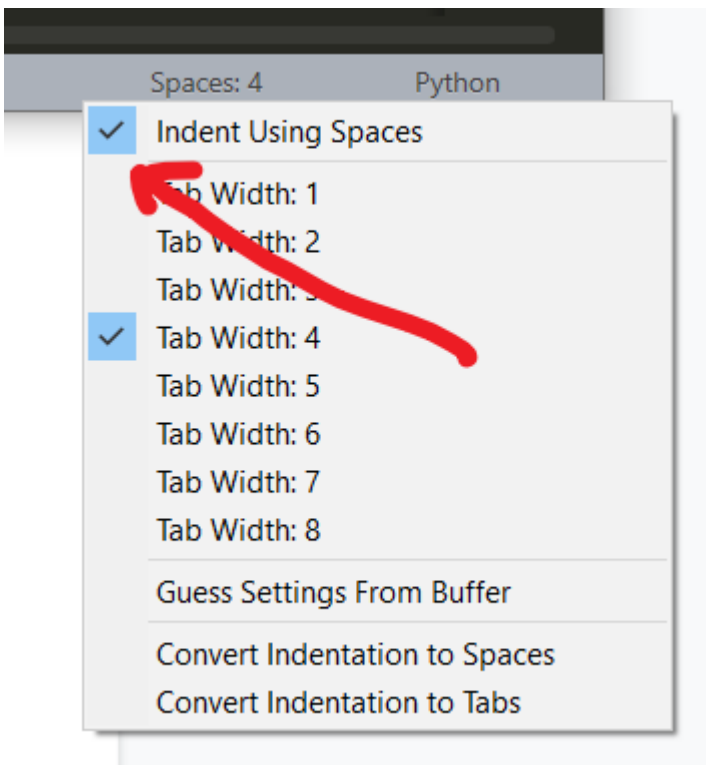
Spaces: 4 Python

Indent Using Spaces

Tab Width: 1
Tab Width: 2
Tab Width: 3
Tab Width: 4
Tab Width: 5
Tab Width: 6
Tab Width: 7
Tab Width: 8

Guess Settings From Buffer

Convert Indentation to Spaces
Convert Indentation to Tabs